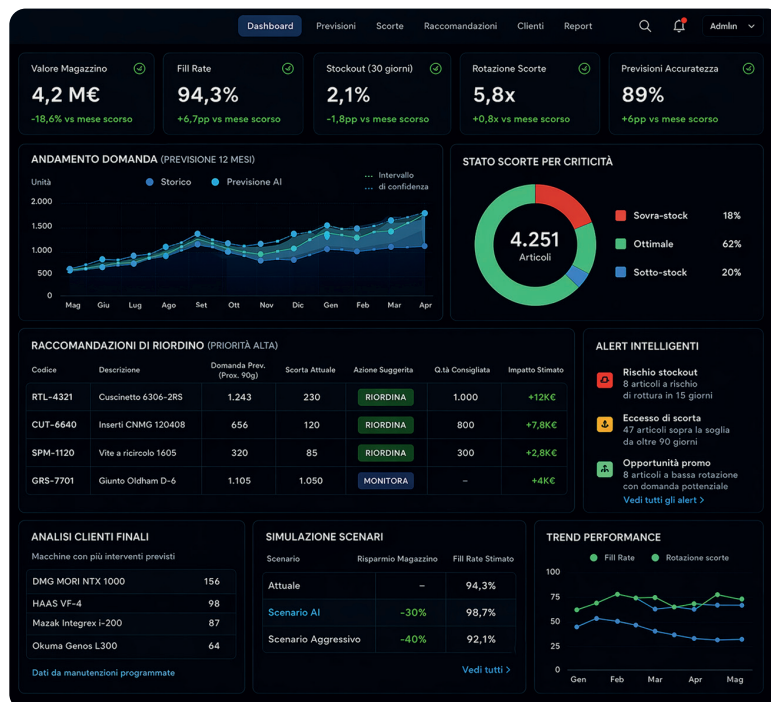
Dashboard Previsioni Scorte Raccomandazioni Clienti Report Admin

Valore Magazzino
4,2 M€
-18,6% vs mese scorso

Fill Rate
94,3%
+6,7pp vs mese scorso

Stockout (30 giorni)
2,1%
-1,8pp vs mese scorso

Rotazione Scorte
5,8x
+0,8x vs mese scorso

Previsioni Accuratezza
89%
+6pp vs mese scorso

ANDAMENTO DOMANDA (PREVISIONE 12 MESI)

Unità Storico Previsione AI Intervallo di confidenza

2.000
1.500
1.000
500
0

Mag Giu Lug Ago Set Ott Nov Dic Gen Feb Mar Apr

STATO SCORTE PER CRITICITÀ

4.251
Articoli

Sovra-stock 18%
Ottimale 62%
Sotto-stock 20%

RACCOMANDAZIONI DI RIORDINO (PRIORITÀ ALTA)

| Codice | Descrizione | Domanda Prev. (Prox. 90g) | Scorta Attuale | Azione Suggerita | Q.tà Consigliata | Impatto Stimato |
|---|---|---|---|---|---|---|
| RTL-4321 | Cuscinetto 6306-2RS | 1.243 | 230 | RIORDINA | 1.000 | +12K€ |
| CUT-6640 | Inserti CNMG 120408 | 656 | 120 | RIORDINA | 800 | +7,8K€ |
| SPM-1120 | Vite a ricircolo 1605 | 320 | 85 | RIORDINA | 300 | +2,8K€ |
| GRS-7701 | Giunto Oldham D-6 | 1.105 | 1.050 | MONITORA | – | +4K€ |

ALERT INTELLIGENTI

Rischio stockout
8 articoli a rischio di rottura in 15 giorni

Eccesso di scorta
47 articoli sopra la soglia da oltre 90 giorni

Opportunità promo
8 articoli a bassa rotazione con domanda potenziale

Vedi tutti gli alert >

ANALISI CLIENTI FINALI
Macchine con più interventi previsti

| DMG MORI NTX 1000 | 156 |
|---|---|
| HAAS VF-4 | 98 |
| Mazak Integrex i-200 | 87 |
| Okuma Genos L300 | 64 |

Dati da manutenzioni programmate

SIMULAZIONE SCENARI

| Scenario | Risparmio Magazzino | Fill Rate Stimato |
|---|---|---|
| Attuale | – | 94,3% |
| Scenario AI | -30% | 98,7% |
| Scenario Aggressivo | -40% | 92,1% |

Vedi tutti >

TREND PERFORMANCE

Fill Rate Rotazione scorte

100
75
50
25
0

Gen Feb Mar Apr Mag